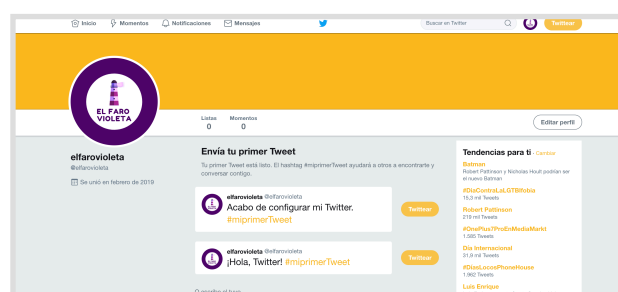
Inicio Momentos Notificaciones Mensajes

Buscar en Twitter

Twittear

EL FARO VIOLETA

Listas 0

Momentos 0

Editar perfil

elfarovioleta
@elfarovioleta

Se unió en febrero de 2019

Envía tu primer Tweet

Tu primer Tweet está listo. El hashtag #miprimerTweet ayudará a otros a encontrarte y conversar contigo.

elfarovioleta @elfarovioleta
Acabo de configurar mi Twitter. #miprimerTweet

Twittear

elfarovioleta @elfarovioleta
¡Hola, Twitter! #miprimerTweet

Twittear

Tendencias para ti · Cambiar

Batman
Robert Pattinson y Nicholas Hoult podrían ser el nuevo Batman

#DíaContraLaLGTBIfobia
15,3 mil Tweets

Robert Pattinson
219 mil Tweets

#OnePlus7ProEnMediaMarkt
1.585 Tweets

Día Internacional
31,9 mil Tweets

#DíasLocosPhoneHouse
1.862 Tweets

Luis Enrique